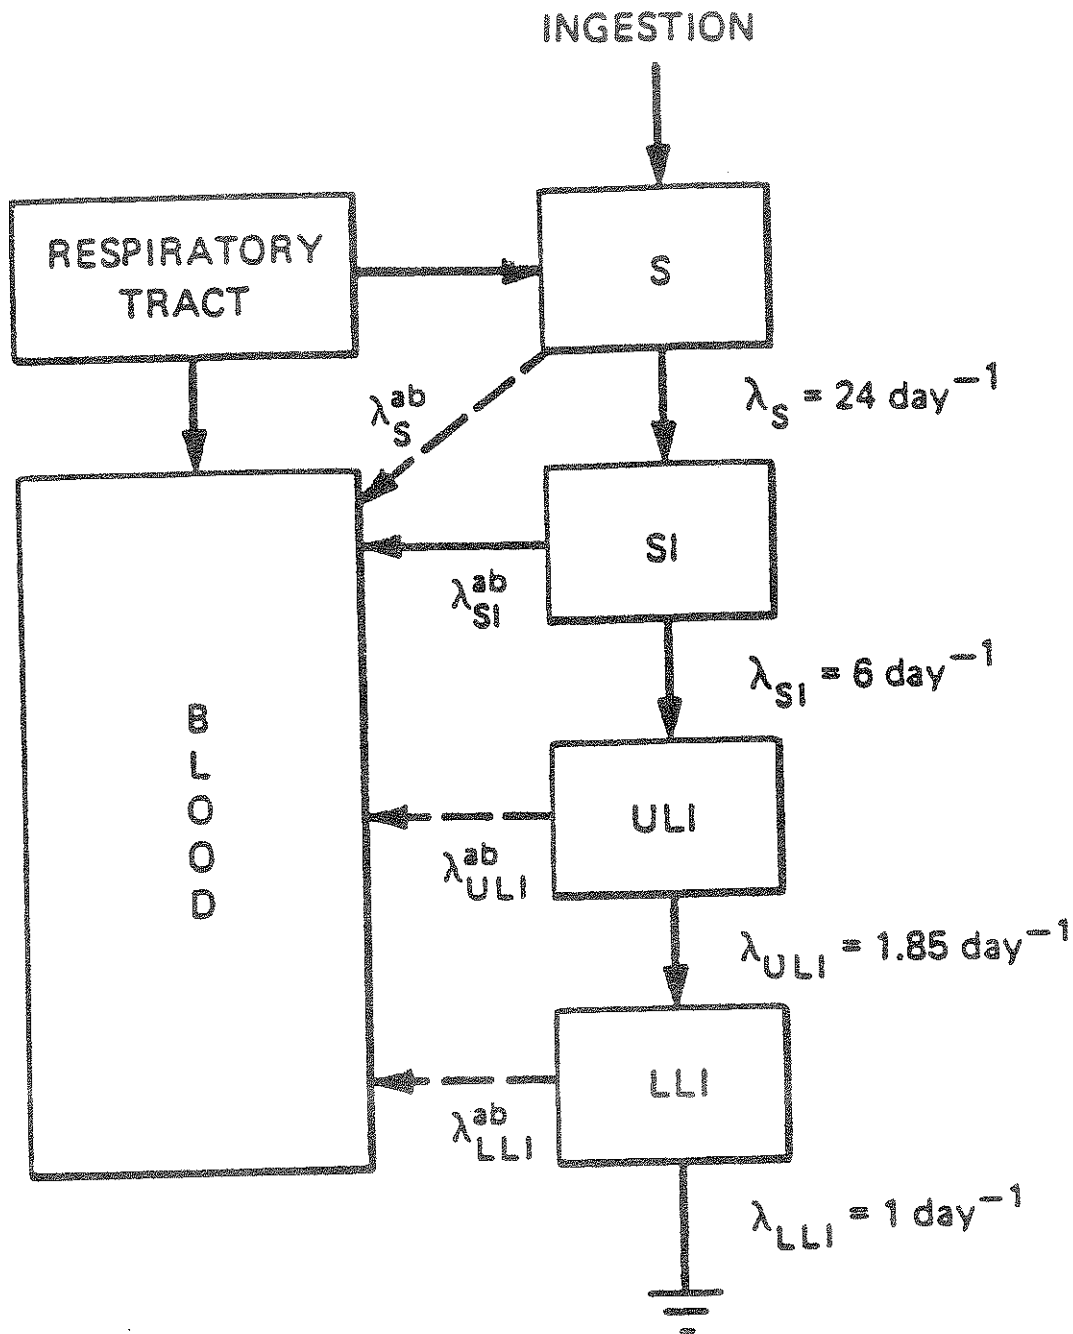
INGESTION

RESPIRATORY TRACT

S

$\lambda_S^{ab}$

$\lambda_S = 24\ day^{-1}$

SI

$\lambda_{SI}^{ab}$

$\lambda_{SI} = 6\ day^{-1}$

B
L
O
O
D

ULI

$\lambda_{ULI}^{ab}$

$\lambda_{ULI} = 1.85\ day^{-1}$

LLI

$\lambda_{LLI}^{ab}$

$\lambda_{LLI} = 1\ day^{-1}$